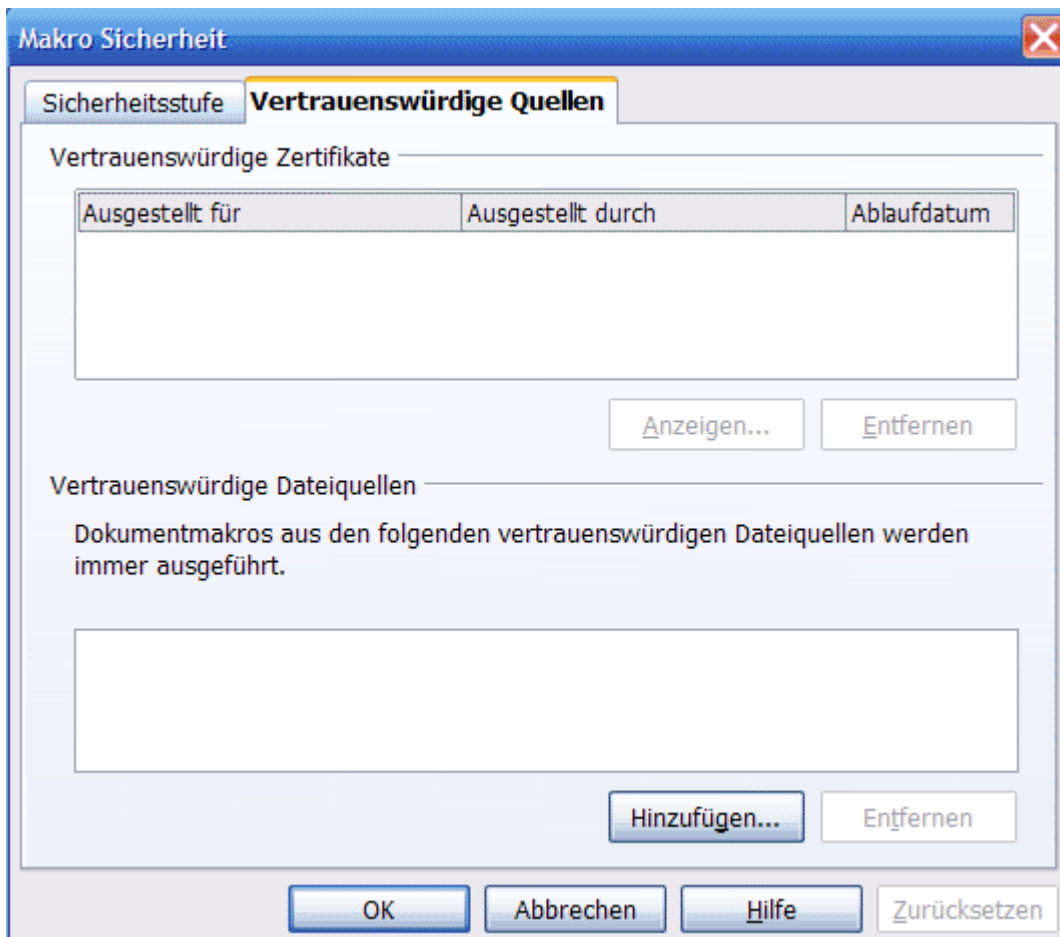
Makro Sicherheit

Sicherheitsstufe | Vertrauenswürdige Quellen

Vertrauenswürdige Zertifikate

| Ausgestellt für | Ausgestellt durch | Ablaufdatum |
|---|---|---|

Anzeigen... Entfernen

Vertrauenswürdige Dateiquellen

Dokumentmakros aus den folgenden vertrauenswürdigen Dateiquellen werden immer ausgeführt.

Hinzufügen... Entfernen

OK Abbrechen Hilfe Zurücksetzen